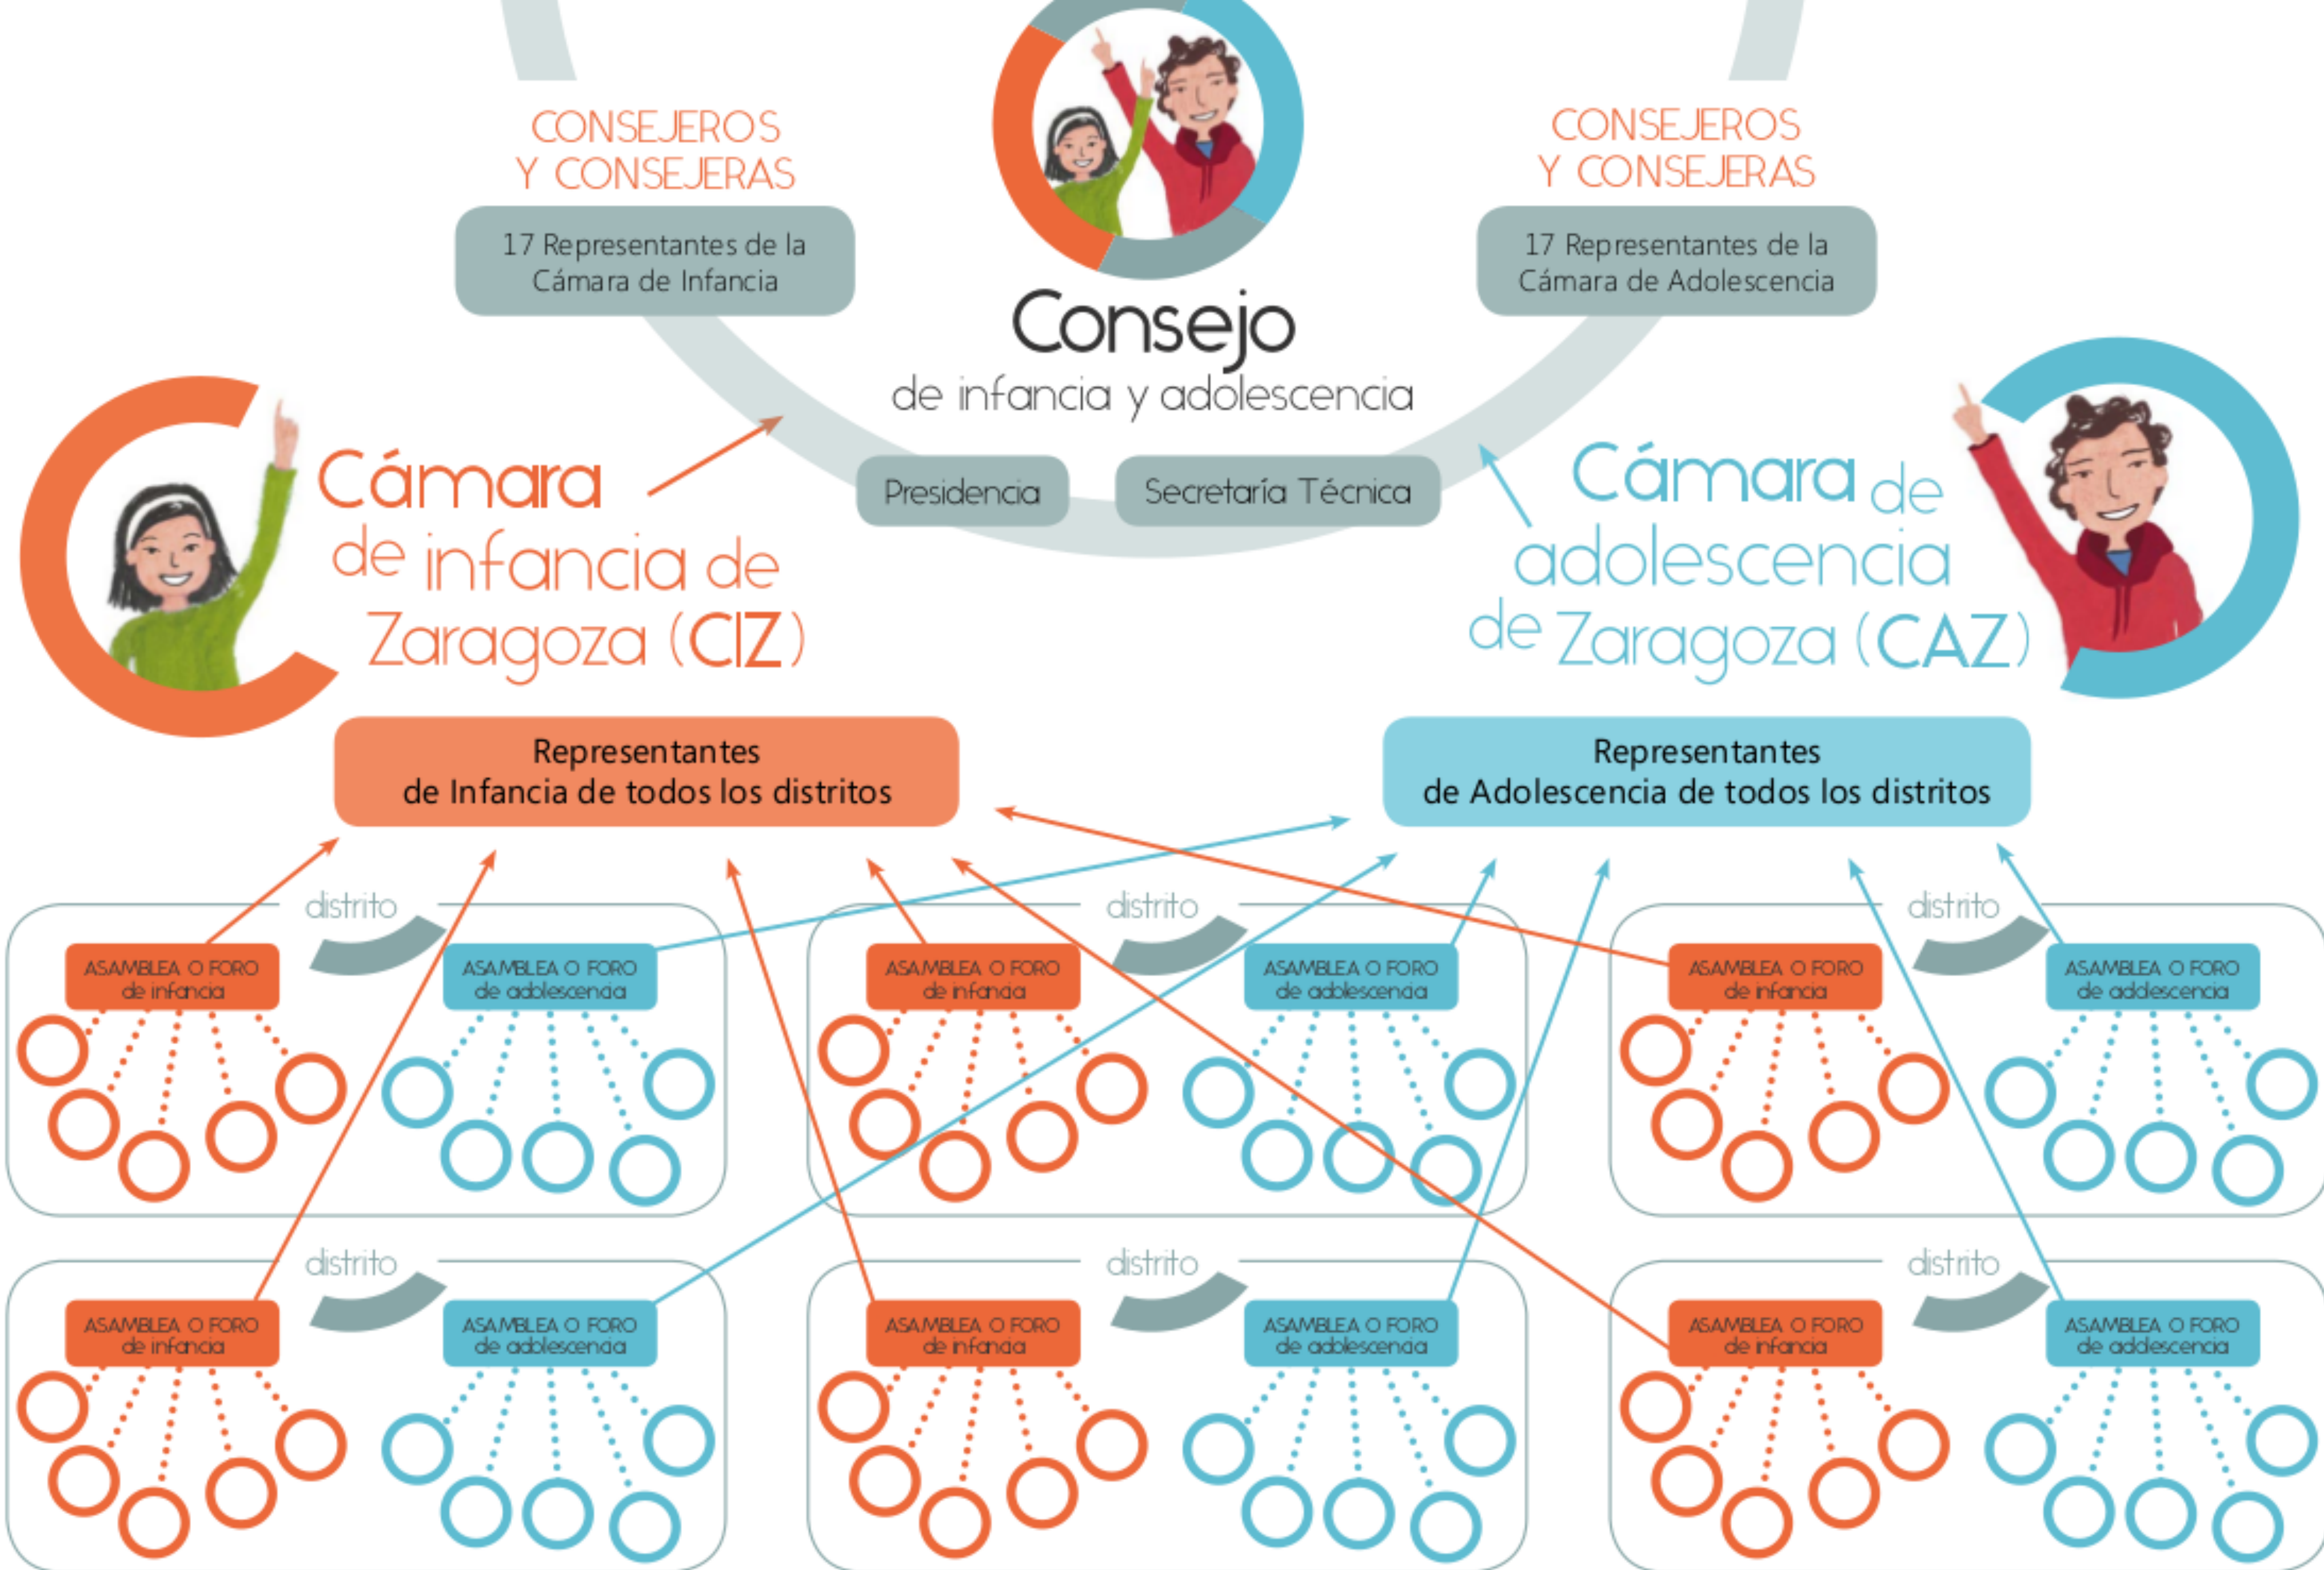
CONSEJEROS Y CONSEJERAS

17 Representantes de la Cámara de Infancia

Consejo
de infancia y adolescencia

CONSEJEROS Y CONSEJERAS

17 Representantes de la Cámara de Adolescencia

Cámara de infancia de Zaragoza (CIZ)

Presidencia

Secretaría Técnica

Cámara de adolescencia de Zaragoza (CAZ)

Representantes de Infancia de todos los distritos

Representantes de Adolescencia de todos los distritos

distrito

ASAMBLEA O FORO de infancia

ASAMBLEA O FORO de adolescencia

distrito

ASAMBLEA O FORO de infancia

ASAMBLEA O FORO de adolescencia

distrito

ASAMBLEA O FORO de infancia

ASAMBLEA O FORO de adolescencia

distrito

ASAMBLEA O FORO de infancia

ASAMBLEA O FORO de adolescencia

distrito

ASAMBLEA O FORO de infancia

ASAMBLEA O FORO de adolescencia

distrito

ASAMBLEA O FORO de infancia

ASAMBLEA O FORO de adolescencia